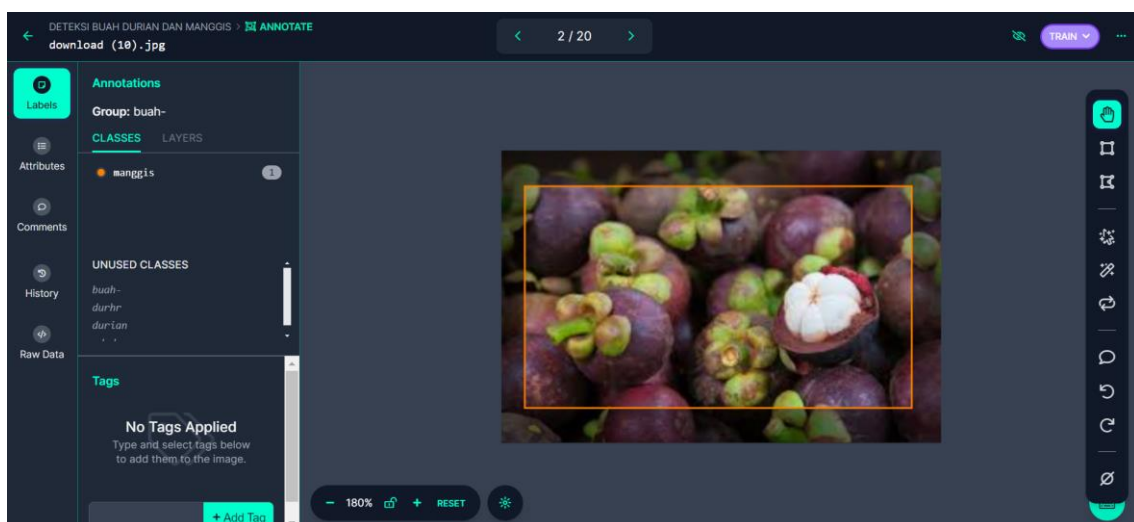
DETEKSI BUAH DURIAN DAN MANGGIS > ANNOTATE
download (10).jpg

2 / 20

TRAIN

Labels

Attributes

Comments

History

Raw Data

Annotations

Group: buah-

CLASSES LAYERS

manggis 1

UNUSED CLASSES

buah-
durhr
durian

Tags

No Tags Applied

Type and select tags below to add them to the image.

+ Add Tag

− 180% + RESET